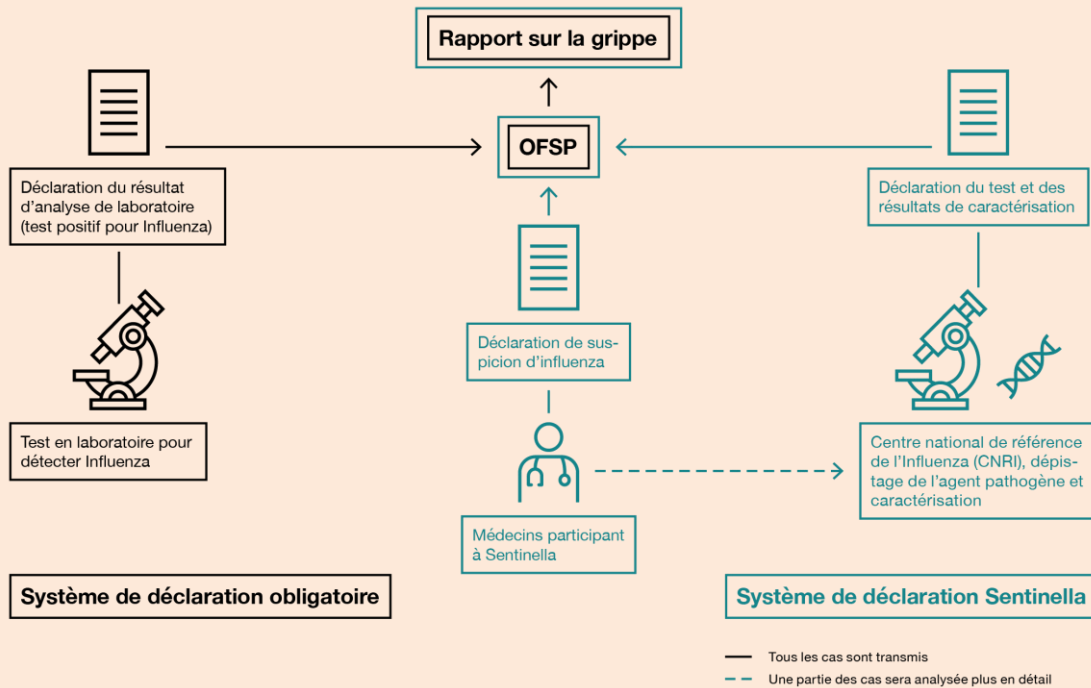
Rapport sur la grippe

OFSP

Déclaration du résultat d'analyse de laboratoire (test positif pour Influenza)

Test en laboratoire pour détecter Influenza

Déclaration de suspicion d'influenza

Médecins participant à Sentinella

Déclaration du test et des résultats de caractérisation

Centre national de référence de l'Influenza (CNRI), dépistage de l'agent pathogène et caractérisation

Système de déclaration obligatoire

Système de déclaration Sentinella

Tous les cas sont transmis

Une partie des cas sera analysée plus en détail